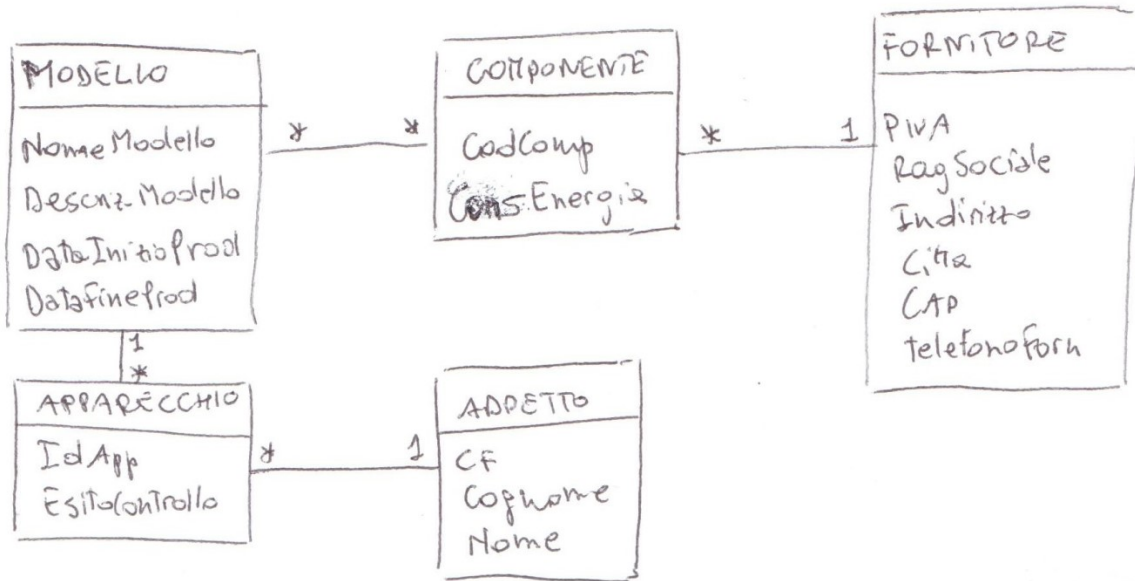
MODELLO
NomeModello
Descriz-Modello
DataInizioProd
DatafineProd

*

*

COMPONENTE
CodComp
Cons.Energia

*

1

FORNITORE
PIVA
RagSociale
Indirizzo
Città
CAP
telefonoforn

1
*

APPARECCHIO
IdApp
EsitoControllo

*

1

ADDETTO
CF
Cognome
Nome